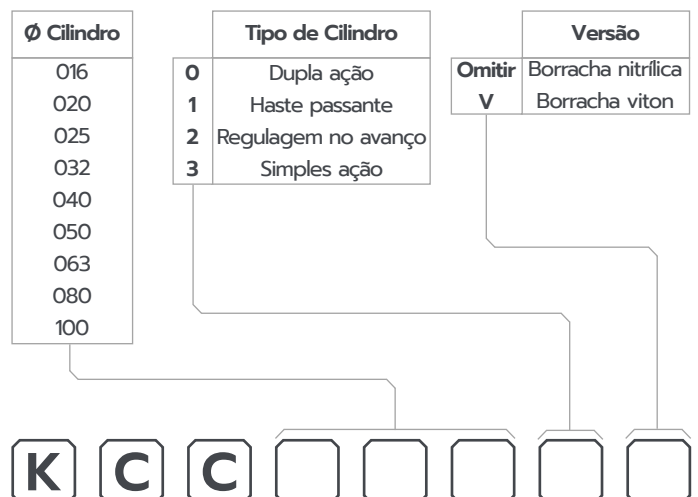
| Ø Cilindro |
|---|
| 016 |
| 020 |
| 025 |
| 032 |
| 040 |
| 050 |
| 063 |
| 080 |
| 100 |

| | Tipo de Cilindro |
|---|---|
| 0 | Dupla ação |
| 1 | Haste passante |
| 2 | Regulagem no avanço |
| 3 | Simples ação |

| | Versão |
|---|---|
| Omitir | Borracha nitrílica |
| V | Borracha viton |

K C C